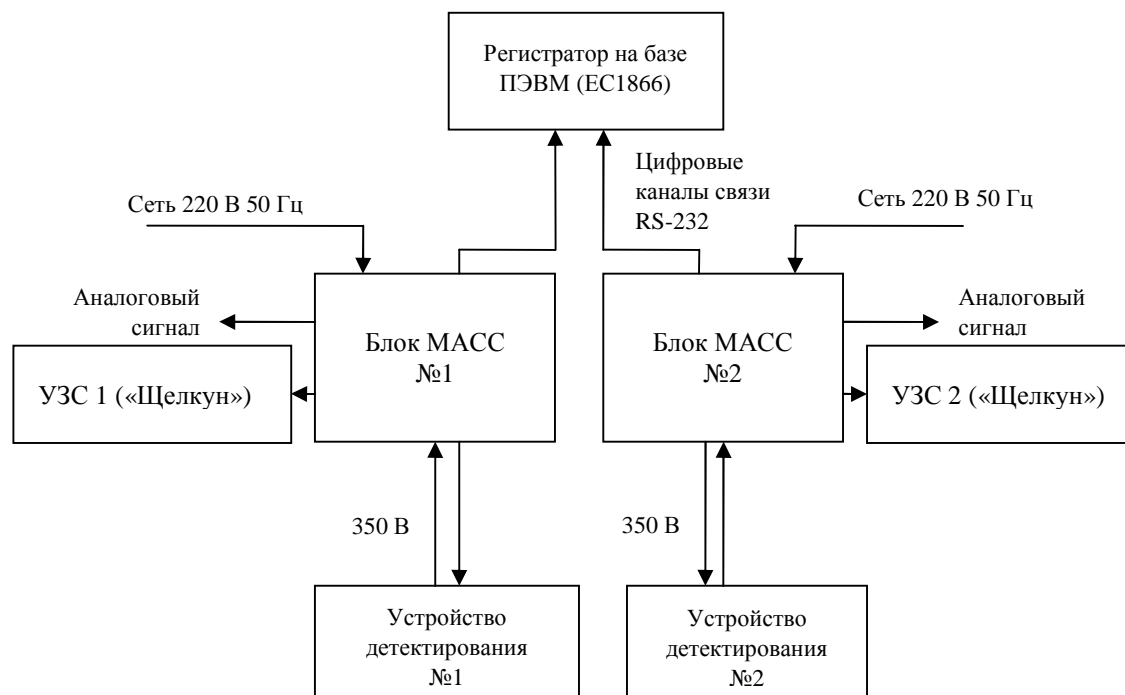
Регистратор на базе ПЭВМ (ЕС1866)

Цифровые каналы связи RS-232

Сеть 220 В 50 Гц

Сеть 220 В 50 Гц

Аналоговый сигнал

Блок МАСС №1

Блок МАСС №2

Аналоговый сигнал

УЗС 1 («Щелкун»)

УЗС 2 («Щелкун»)

350 В

350 В

Устройство детектирования №1

Устройство детектирования №2